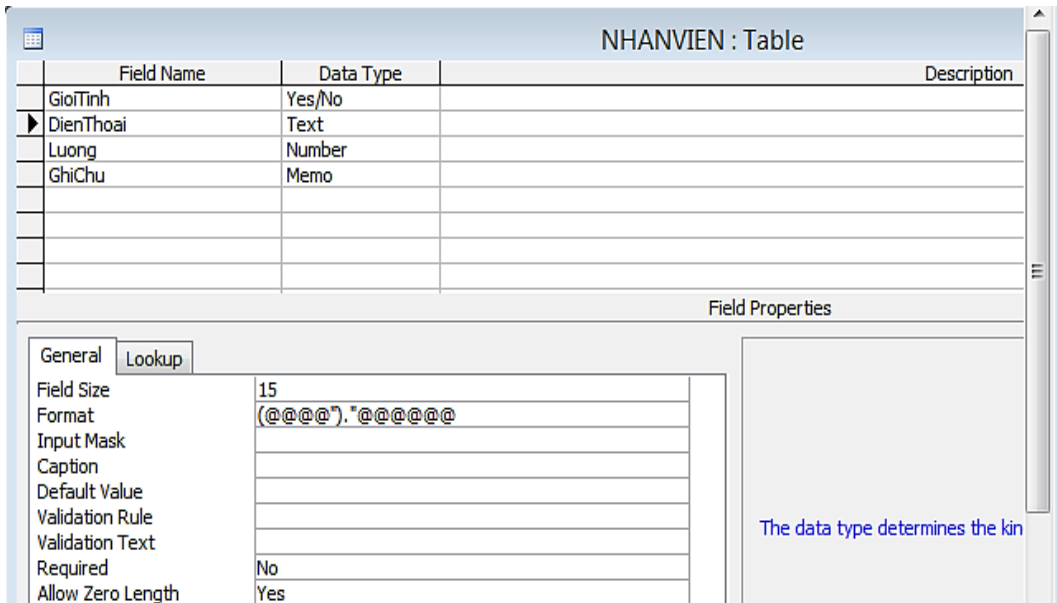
NHANVIEN : Table

| Field Name | Data Type | Description |
|---|---|---|
| GioiTinh | Yes/No | |
| DienThoai | Text | |
| Luong | Number | |
| GhiChu | Memo | |

Field Properties

General | Lookup

| | |
|---|---|
| Field Size | 15 |
| Format | (@@@@")."@@@@@@ |
| Input Mask | |
| Caption | |
| Default Value | |
| Validation Rule | |
| Validation Text | |
| Required | No |
| Allow Zero Length | Yes |

The data type determines the kin